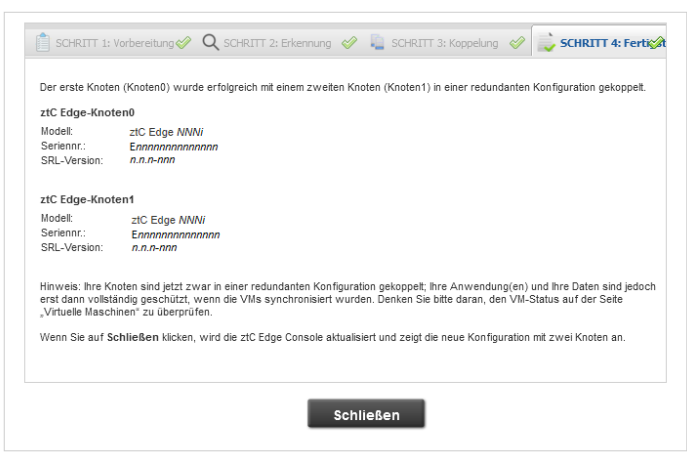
SCHRITT 1: Vorbereitung SCHRITT 2: Erkennung SCHRITT 3: Koppelung SCHRITT 4: Fertig

Der erste Knoten (Knoten0) wurde erfolgreich mit einem zweiten Knoten (Knoten1) in einer redundanten Konfiguration gekoppelt.

ztC Edge-Knoten0

| Modell: | ztC Edge *NNNi* |
|---|---|
| Seriennr.: | E*nnnnnnnnnnnnnn* |
| SRL-Version: | *n.n.n-nnn* |

ztC Edge-Knoten1

| Modell: | ztC Edge *NNNi* |
|---|---|
| Seriennr.: | E*nnnnnnnnnnnnnn* |
| SRL-Version: | *n.n.n-nnn* |

Hinweis: Ihre Knoten sind jetzt zwar in einer redundanten Konfiguration gekoppelt; Ihre Anwendung(en) und Ihre Daten sind jedoch erst dann vollständig geschützt, wenn die VMs synchronisiert wurden. Denken Sie bitte daran, den VM-Status auf der Seite „Virtuelle Maschinen" zu überprüfen.

Wenn Sie auf **Schließen** klicken, wird die ztC Edge Console aktualisiert und zeigt die neue Konfiguration mit zwei Knoten an.

Schließen